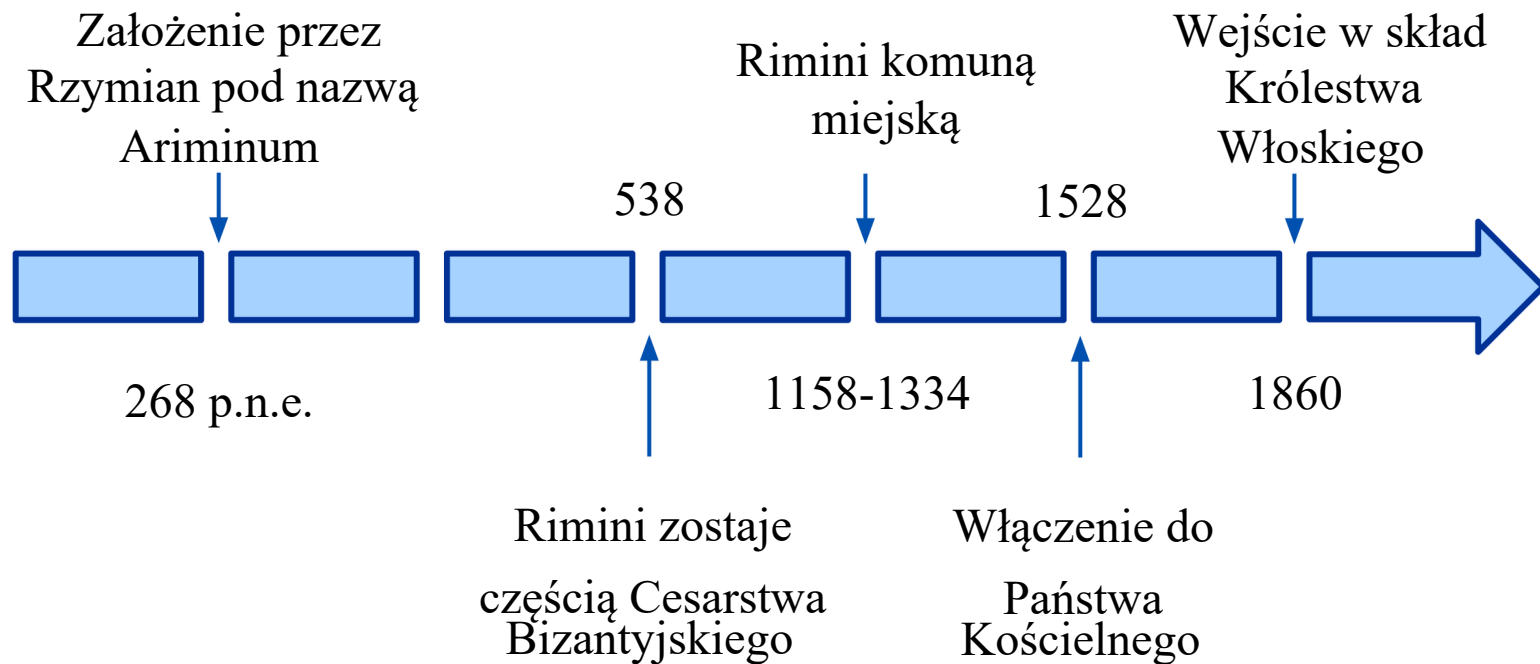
Założenie przez Rzymian pod nazwą Ariminum

538

Rimini komuną miejską

1528

Wejście w skład Królestwa Włoskiego

268 p.n.e.

1158-1334

1860

Rimini zostaje częścią Cesarstwa Bizantyjskiego

Włączenie do Państwa Kościelnego